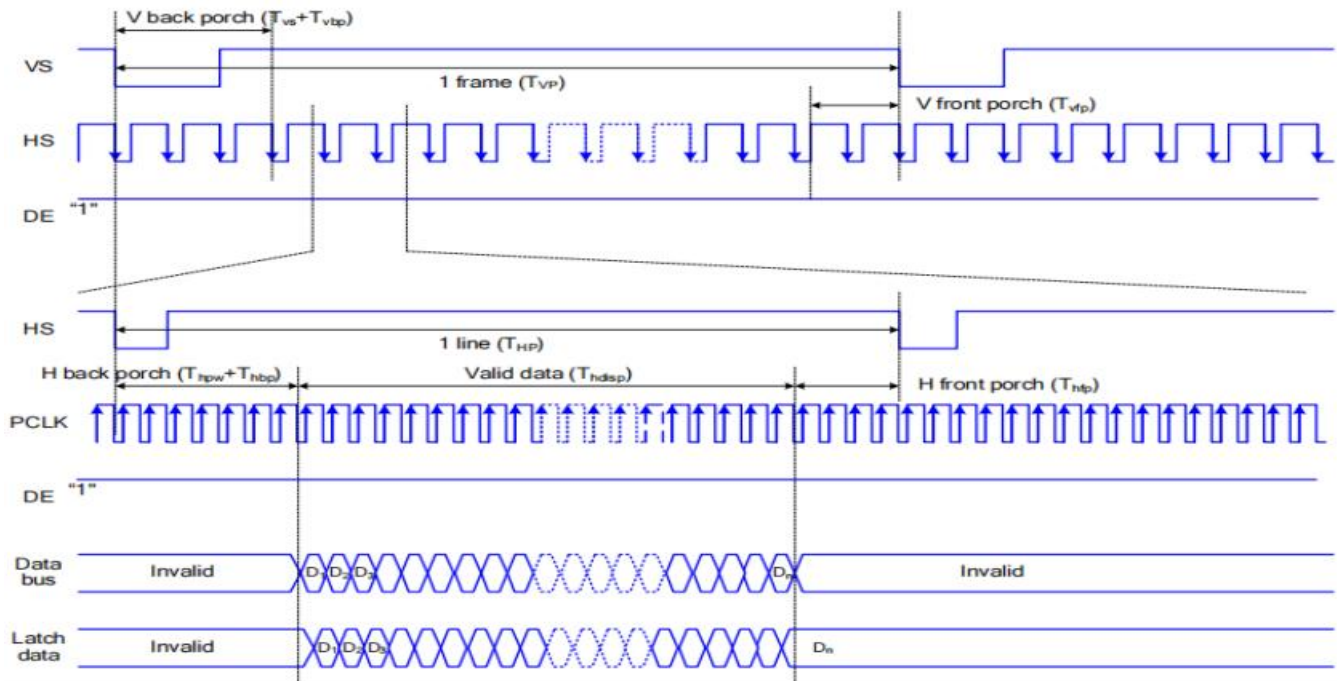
V back porch ($T_{vs}$+$T_{vbp}$)

VS

1 frame ($T_{VP}$)

V front porch ($T_{vfp}$)

HS

DE "1"

HS

1 line ($T_{HP}$)

H back porch ($T_{hpw}$+$T_{hbp}$)

Valid data ($T_{hdisp}$)

H front porch ($T_{hfp}$)

PCLK

DE "1"

Data bus

Invalid

$D_1$ $D_2$ $D_3$

$D_n$

Invalid

Latch data

Invalid

$D_1$ $D_2$ $D_3$

$D_n$